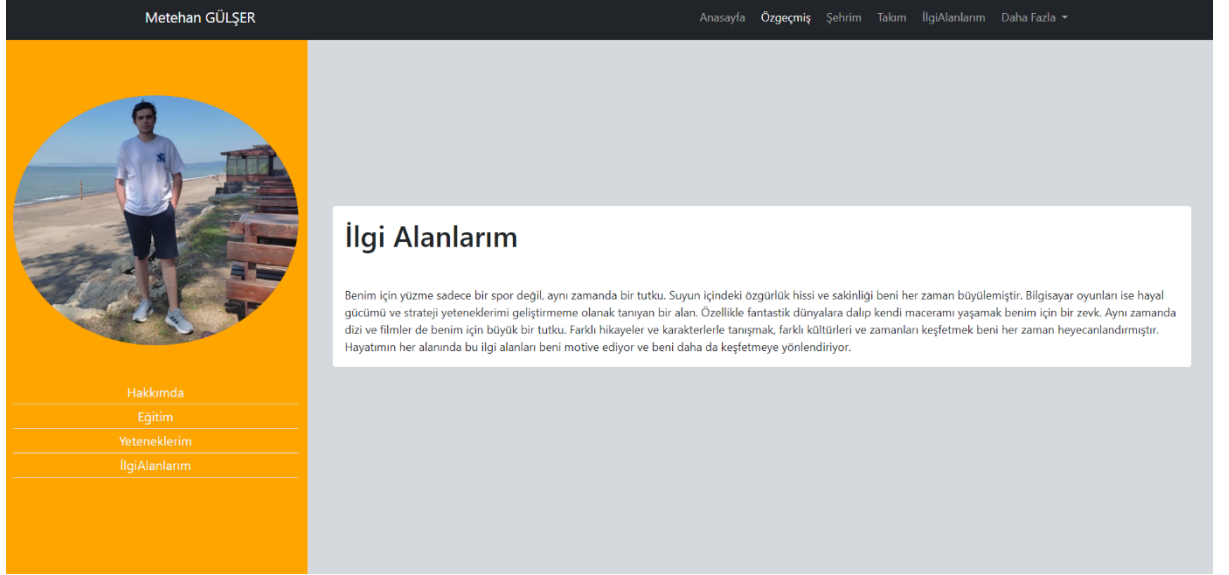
Metehan GÜLŞER

Anasayfa Özgeçmiş Şehrim Takım İlgiAlanlarım Daha Fazla

Hakkımda
Eğitim
Yeteneklerim
İlgiAlanlarım

İlgi Alanlarım

Benim için yüzme sadece bir spor değil, aynı zamanda bir tutku. Suyun içindeki özgürlük hissi ve sakinliği beni her zaman büyülemiştir. Bilgisayar oyunları ise hayal gücümü ve strateji yeteneklerimi geliştirmeme olanak tanıyan bir alan. Özellikle fantastik dünyalara dalıp kendi maceramı yaşamak benim için bir zevk. Aynı zamanda dizi ve filmler de benim için büyük bir tutku. Farklı hikayeler ve karakterlerle tanışmak, farklı kültürleri ve zamanları keşfetmek beni her zaman heyecanlandırmıştır. Hayatımın her alanında bu ilgi alanları beni motive ediyor ve beni daha da keşfetmeye yönlendiriyor.